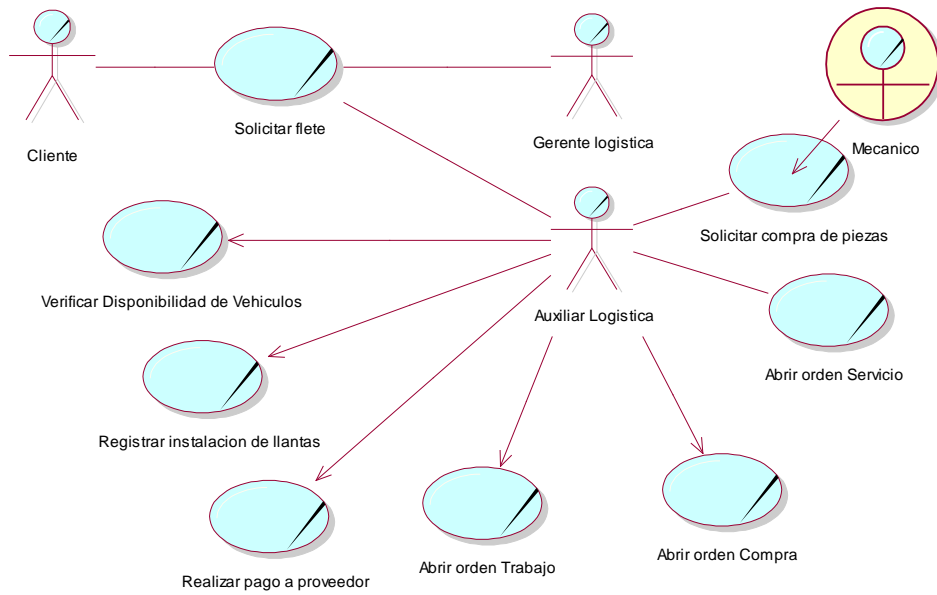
Cliente

Solicitar flete

Gerente logistica

Mecanico

Solicitar compra de piezas

Verificar Disponibilidad de Vehiculos

Auxiliar Logistica

Abrir orden Servicio

Registrar instalacion de llantas

Realizar pago a proveedor

Abrir orden Trabajo

Abrir orden Compra